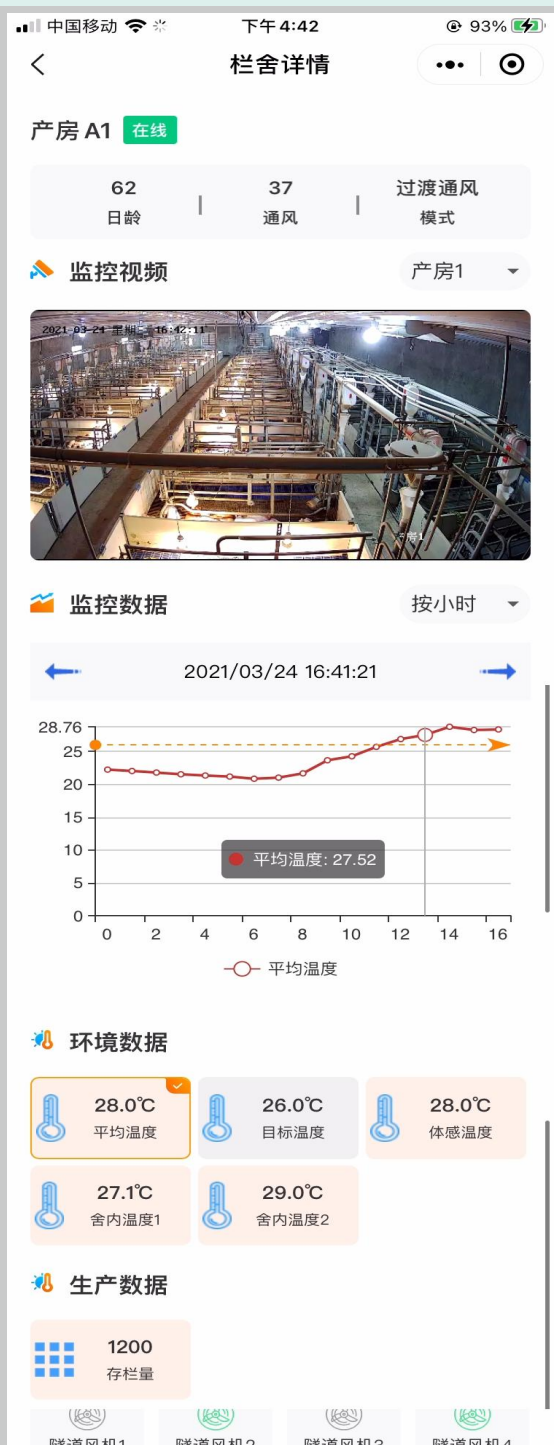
中国移动 下午 4:42 93%

栏舍详情

产房 A1 在线

62 日龄 | 37 通风 | 过渡通风 模式

监控视频 产房1

2021-03-24 星期三 16:42:11

产房1

监控数据 按小时

2021/03/24 16:41:21

28.76
25
20
15
10
5
0

0 2 4 6 8 10 12 14 16

平均温度: 27.52

平均温度

环境数据

28.0℃ 平均温度
26.0℃ 目标温度
28.0℃ 体感温度
27.1℃ 舍内温度1
29.0℃ 舍内温度2

生产数据

1200 存栏量

隧道风机1 隧道风机2 隧道风机3 隧道风机4